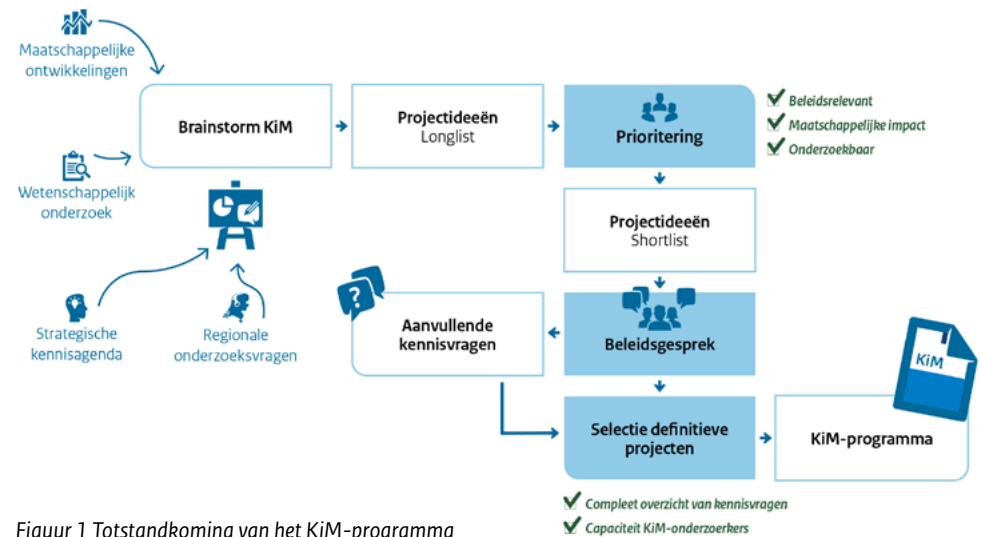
Maatschappelijke ontwikkelingen

Wetenschappelijk onderzoek

Strategische kennisagenda

Regionale onderzoeksvragen

Brainstorm KiM

Projectideeën
Longlist

Prioritering

Beleidsrelevant
Maatschappelijke impact
Onderzoekbaar

Projectideeën
Shortlist

Aanvullende kennisvragen

Beleidsgesprek

Selectie definitieve projecten

KiM

KiM-programma

Compleet overzicht van kennisvragen
Capaciteit KiM-onderzoekers

Figuur 1 Totstandkoming van het KiM-programma